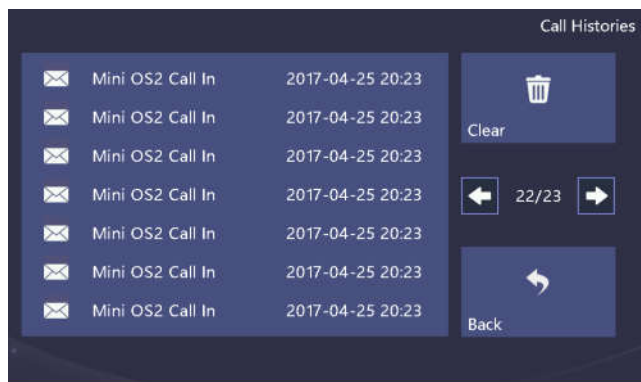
Call Histories

Mini OS2 Call In 2017-04-25 20:23
Mini OS2 Call In 2017-04-25 20:23
Mini OS2 Call In 2017-04-25 20:23
Mini OS2 Call In 2017-04-25 20:23
Mini OS2 Call In 2017-04-25 20:23
Mini OS2 Call In 2017-04-25 20:23
Mini OS2 Call In 2017-04-25 20:23

Clear

22/23

Back